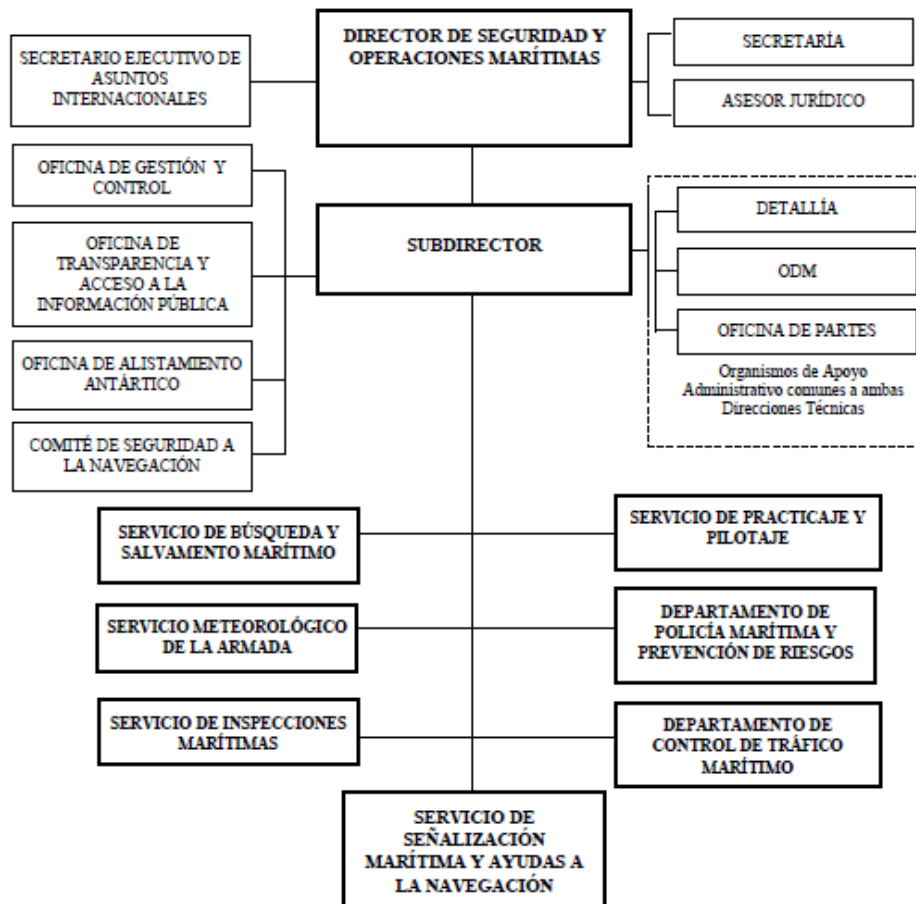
DIRECTOR DE SEGURIDAD Y OPERACIONES MARÍTIMAS

SECRETARIO EJECUTIVO DE ASUNTOS INTERNACIONALES

SECRETARÍA

ASESOR JURÍDICO

OFICINA DE GESTIÓN Y CONTROL

OFICINA DE TRANSPARENCIA Y ACCESO A LA INFORMACIÓN PÚBLICA

OFICINA DE ALISTAMIENTO ANTÁRTICO

COMITÉ DE SEGURIDAD A LA NAVEGACIÓN

SUBDIRECTOR

DETALLÍA

ODM

OFICINA DE PARTES

Organismos de Apoyo Administrativo comunes a ambas Direcciones Técnicas

SERVICIO DE BÚSQUEDA Y SALVAMENTO MARÍTIMO

SERVICIO DE PRACTICAJE Y PILOTAJE

SERVICIO METEOROLÓGICO DE LA ARMADA

DEPARTAMENTO DE POLICÍA MARÍTIMA Y PREVENCIÓN DE RIESGOS

SERVICIO DE INSPECCIONES MARÍTIMAS

DEPARTAMENTO DE CONTROL DE TRÁFICO MARÍTIMO

SERVICIO DE SEÑALIZACIÓN MARÍTIMA Y AYUDAS A LA NAVEGACIÓN